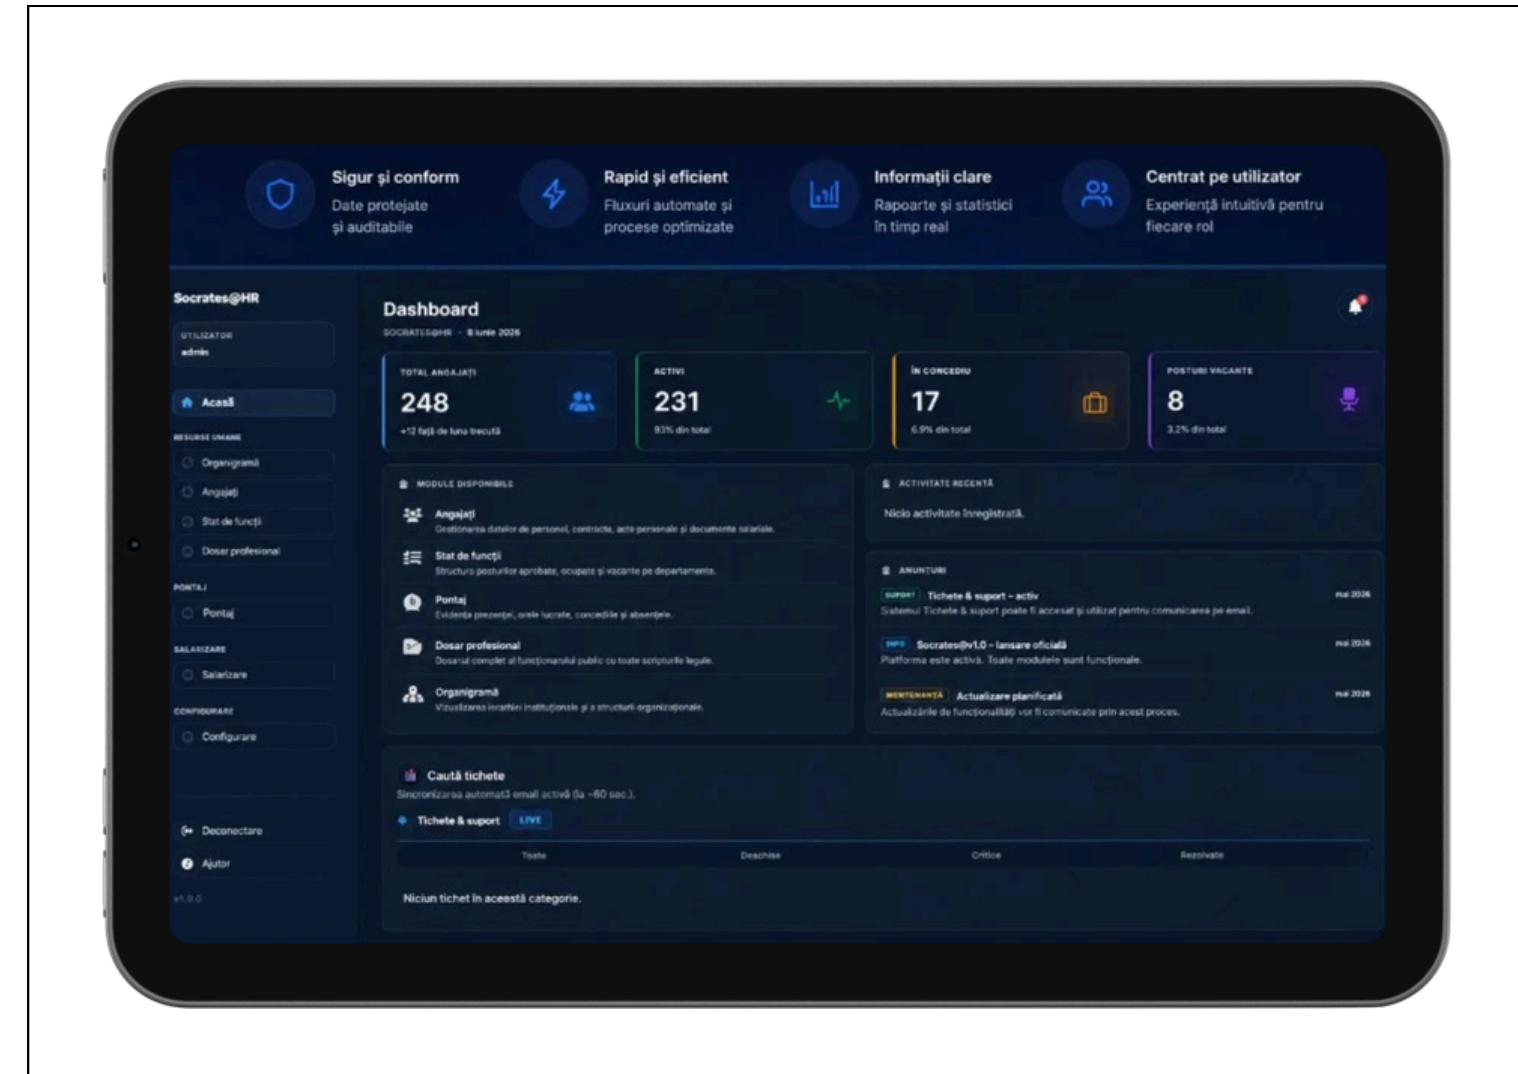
Sigur şi conform
Date protejate şi auditabile

Rapid şi eficient
Fluxuri automate şi procese optimizate

Informaţii clare
Rapoarte şi statistici în timp real

Centrat pe utilizator
Experienţă intuitivă pentru fiecare rol

Socrates@HR

UTILIZATOR
admin

Acasă

RESURSE UMANE
Organigramă
Angajaţi
Stat de funcţii
Dosar profesional

PONTAJ
Pontaj

SALARIZARE
Salarizare

CONFIGURARE
Configurare

Deconectare
Ajutor

v1.0.0

Dashboard
SOCRATES@HR · 8 iunie 2026

| TOTAL ANGAJAŢI | ACTIVI | ÎN CONCEDIU | POSTURI VACANTE |
|---|---|---|---|
| 248 | 231 | 17 | 8 |
| +12 faţă de luna trecută | 93% din total | 6.9% din total | 3.2% din total |

MODULE DISPONIBILE
Angajaţi
Gestionarea datelor de personal, contracte, acte personale şi documente salariale.
Stat de funcţii
Structura posturilor aprobate, ocupate şi vacante pe departamente.
Pontaj
Evidenţa prezenţei, orele lucrate, concediile şi absenţele.
Dosar profesional
Dosarul complet al funcţionarului public cu toate scripturile legale.
Organigramă
Vizualizarea ierarhiei instituţionale şi a structurii organizaţionale.

ACTIVITATE RECENTĂ
Nicio activitate înregistrată.

ANUNŢURI
SUPORT Tichete & suport – activ mai 2026
Sistemul Tichete & suport poate fi accesat şi utilizat pentru comunicarea pe email.
INFO Socrates@v1.0 – lansare oficială mai 2026
Platforma este activă. Toate modulele sunt funcţionale.
MENTENANŢĂ Actualizare planificată mai 2026
Actualizările de funcţionalităţi vor fi comunicate prin acest proces.

Caută tichete
Sincronizarea automată email activă (la ~60 sec.).
Tichete & suport LIVE

| Toate | Deschise | Critice | Rezolvate |
|---|---|---|---|

Niciun tichet în această categorie.